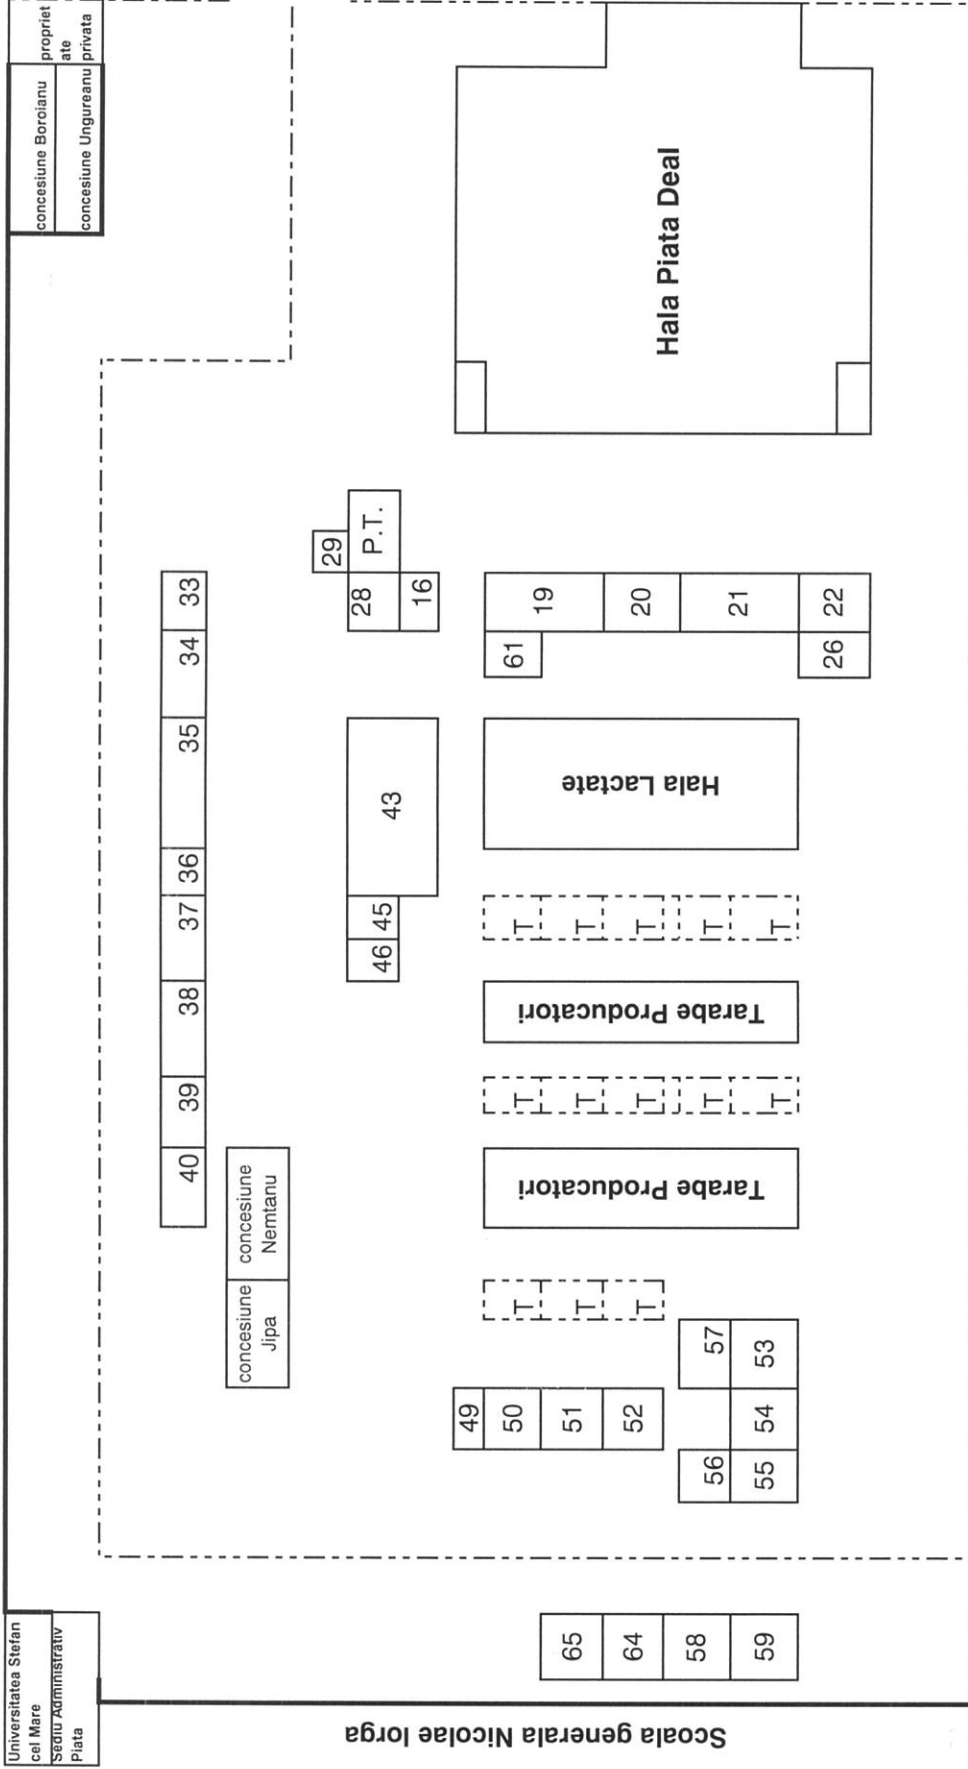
concesiune Boroianu
concesiune Ungureanu
propriet ate privata

Hala Piata Deal

29
P.T.
28
16

33
34
35
36
37
38
39
40

19
20
21
22
61
26

43
45
46

Hala Lactate

T
T
T
T
T

Tarabe Producatori

T
T
T
T
T

Tarabe Producatori

concesiune Nemtanu
concesiune Jipa

T
T
T

49
50
51
52
57
53
54
56
55

Universitatea Stefan cel Mare
Sediu Administrativ Piata

65
64
58
59

Scoala generala Nicolae Iorga